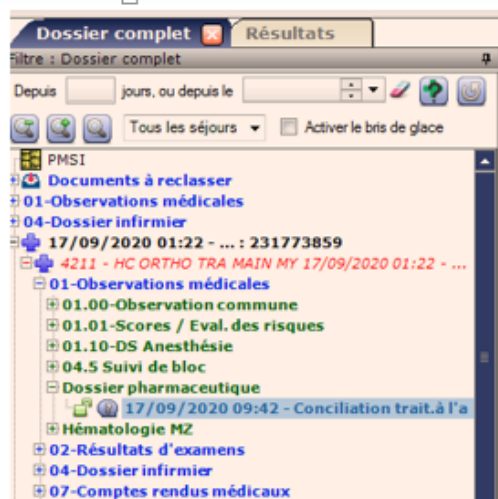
Dossier complet
Résultats
iltre : Dossier complet
Depuis jours, ou depuis le
Tous les séjours
Activer le bris de glace
PMSI
Documents à reclasser
01-Observations médicales
04-Dossier infirmier
17/09/2020 01:22 - ... : 231773859
4211 - HC ORTHO TRA MAIN MY 17/09/2020 01:22 - ...
01-Observations médicales
01.00-Observation commune
01.01-Scores / Eval. des risques
01.10-DS Anesthésie
04.5 Suivi de bloc
Dossier pharmaceutique
17/09/2020 09:42 - Conciliation trait.à l'a
Hématologie MZ
02-Résultats d'examens
04-Dossier infirmier
07-Comptes rendus médicaux